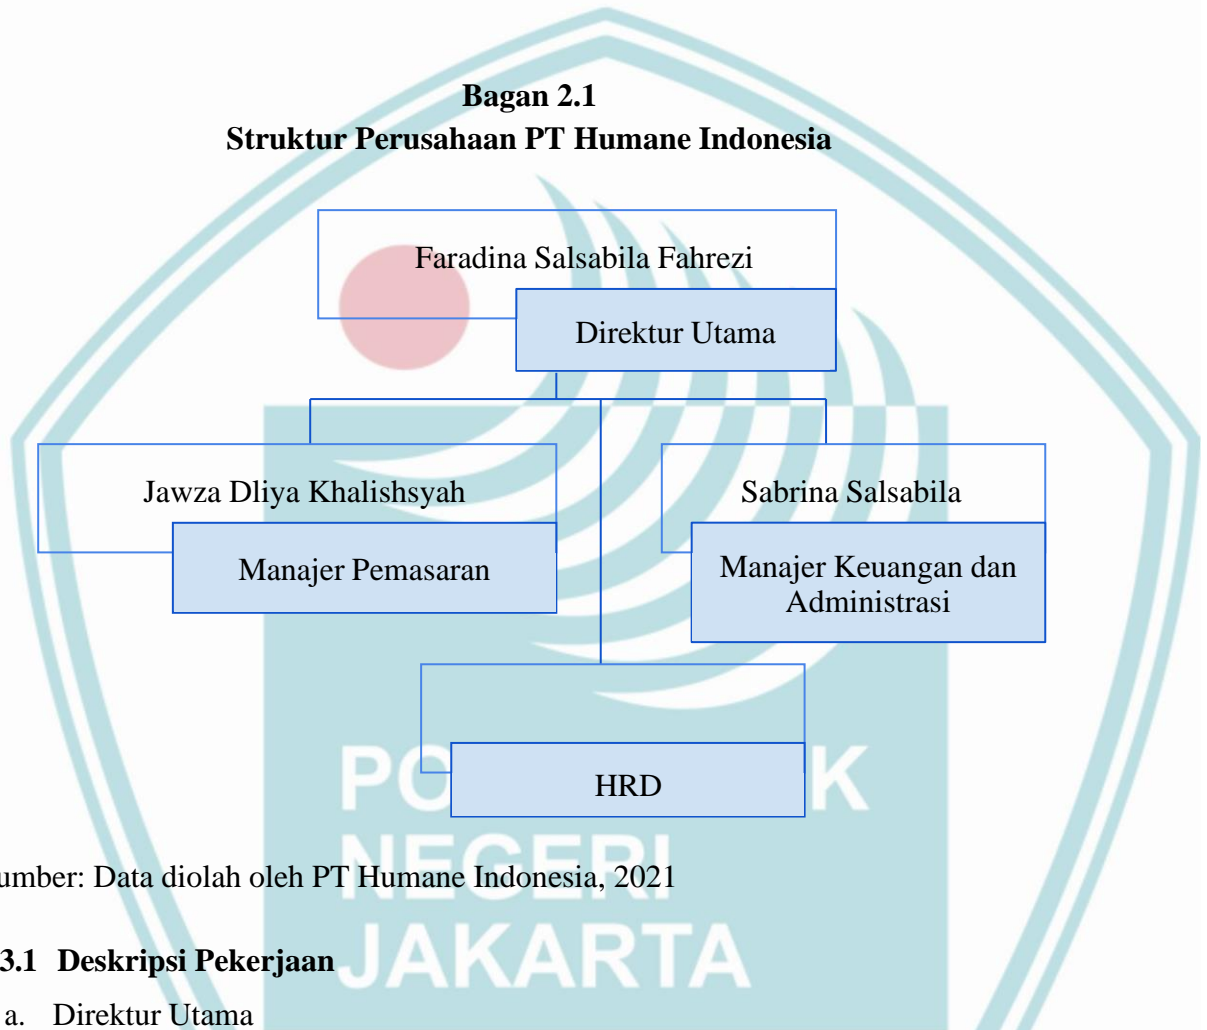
Bagan 2.1
Struktur Perusahaan PT Humane Indonesia

Faradina Salsabila Fahrezi

Direktur Utama

Jawza Dliya Khalishsyah

Manajer Pemasaran

Sabrina Salsabila

Manajer Keuangan dan Administrasi

HRD

umber: Data diolah oleh PT Humane Indonesia, 2021

3.1 Deskripsi Pekerjaan

a. Direktur Utama

PO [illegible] K
NEGERI
JAKARTA